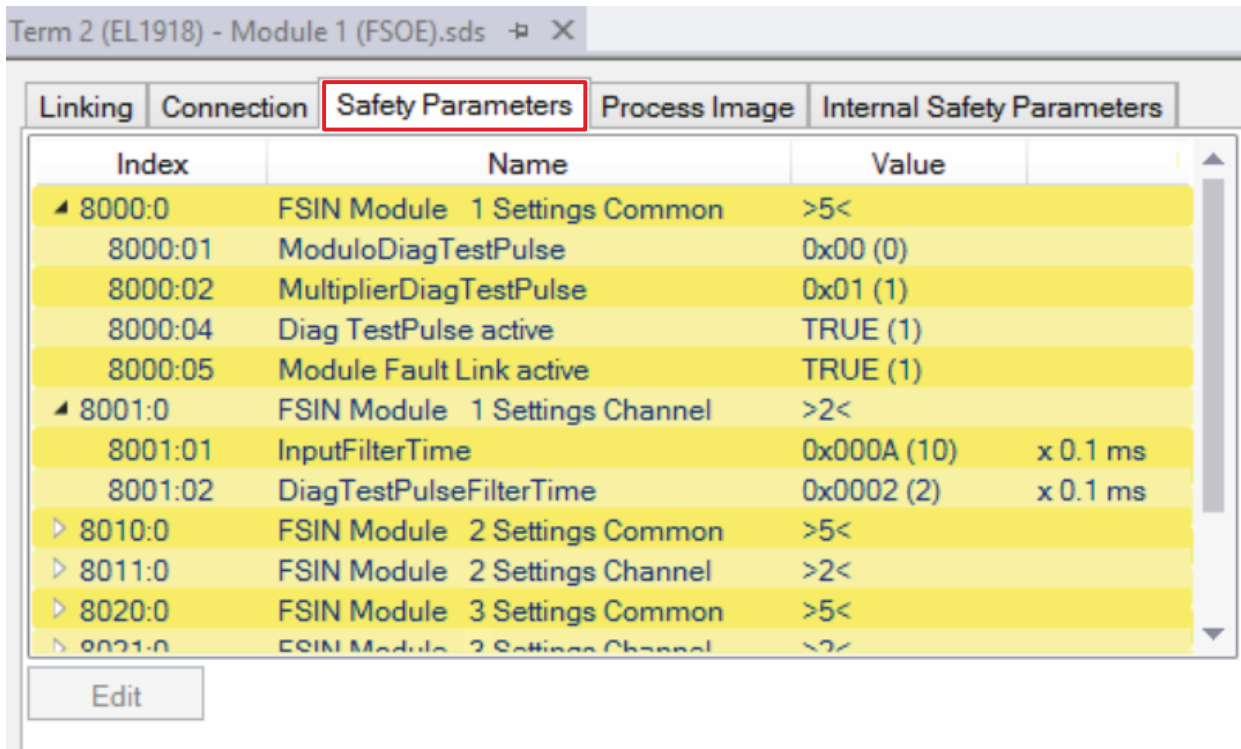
Term 2 (EL1918) - Module 1 (FSOE).sds ⊣ ✕

Linking | Connection | Safety Parameters | Process Image | Internal Safety Parameters

| Index | Name | Value | |
|---|---|---|---|
| 8000:0 | FSIN Module 1 Settings Common | >5< | |
| 8000:01 | ModuloDiagTestPulse | 0x00 (0) | |
| 8000:02 | MultiplierDiagTestPulse | 0x01 (1) | |
| 8000:04 | Diag TestPulse active | TRUE (1) | |
| 8000:05 | Module Fault Link active | TRUE (1) | |
| 8001:0 | FSIN Module 1 Settings Channel | >2< | |
| 8001:01 | InputFilterTime | 0x000A (10) | x 0.1 ms |
| 8001:02 | DiagTestPulseFilterTime | 0x0002 (2) | x 0.1 ms |
| 8010:0 | FSIN Module 2 Settings Common | >5< | |
| 8011:0 | FSIN Module 2 Settings Channel | >2< | |
| 8020:0 | FSIN Module 3 Settings Common | >5< | |
| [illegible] | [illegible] | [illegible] | |

Edit